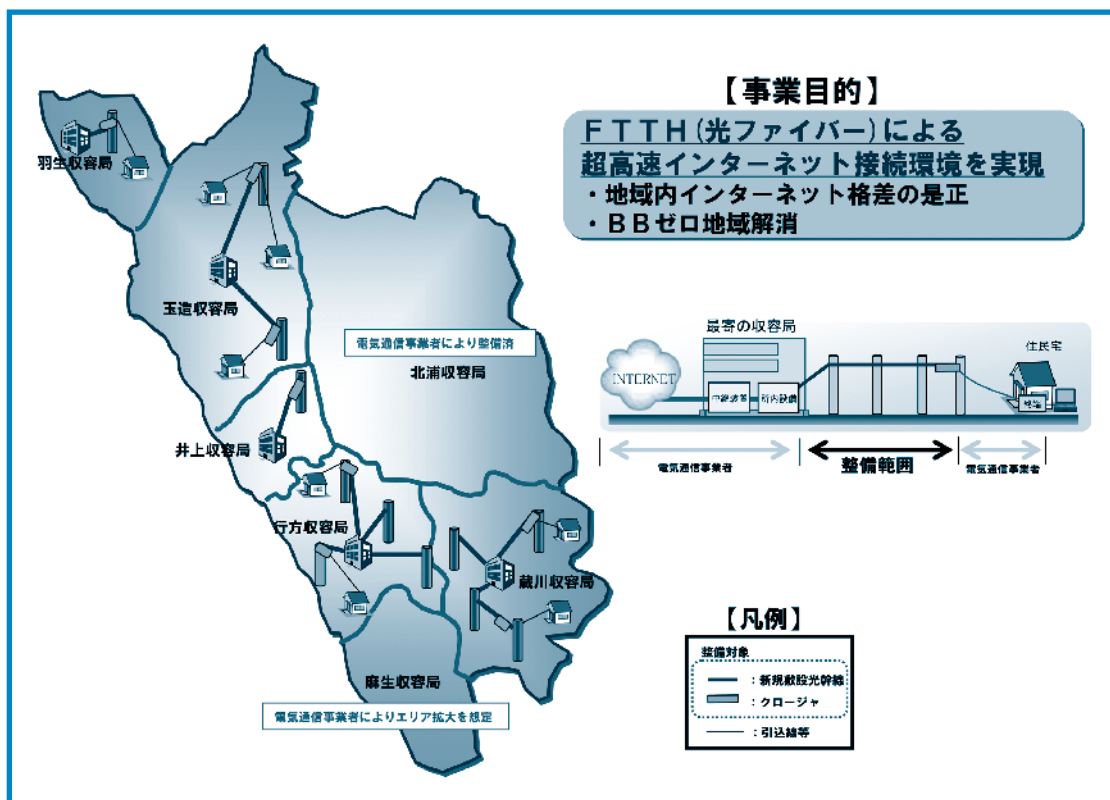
【事業目的】

FTTH(光ファイバー)による
超高速インターネット接続環境を実現
・地域内インターネット格差の是正
・BBゼロ地域解消

羽生収容局

玉造収容局

電気通信事業者により整備済

北浦収容局

井上収容局

行方収容局

蔵川収容局

麻生収容局

電気通信事業者によりエリア拡大を想定

最寄の収容局

INTERNET

中継装置

局内設備

住民宅

宅内

電気通信事業者

整備範囲

電気通信事業者

【凡例】

整備対象

：新規敷設光幹線

：クロージャ

：引込線等